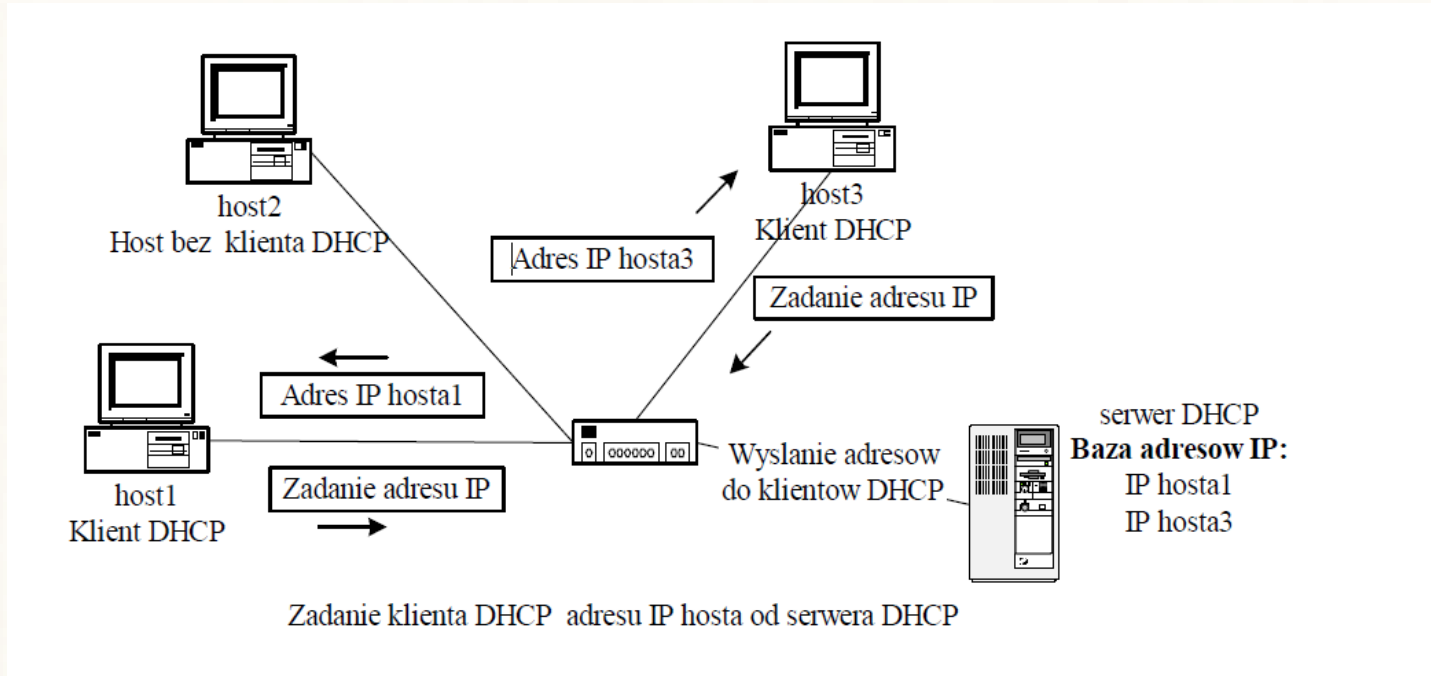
host2
Host bez klienta DHCP

host3
Klient DHCP

Adres IP hosta3

Zadanie adresu IP

Adres IP hosta1

Zadanie adresu IP

host1
Klient DHCP

Wyslanie adresow do klientow DHCP

serwer DHCP
**Baza adresow IP:**
IP hosta1
IP hosta3

Zadanie klienta DHCP adresu IP hosta od serwera DHCP